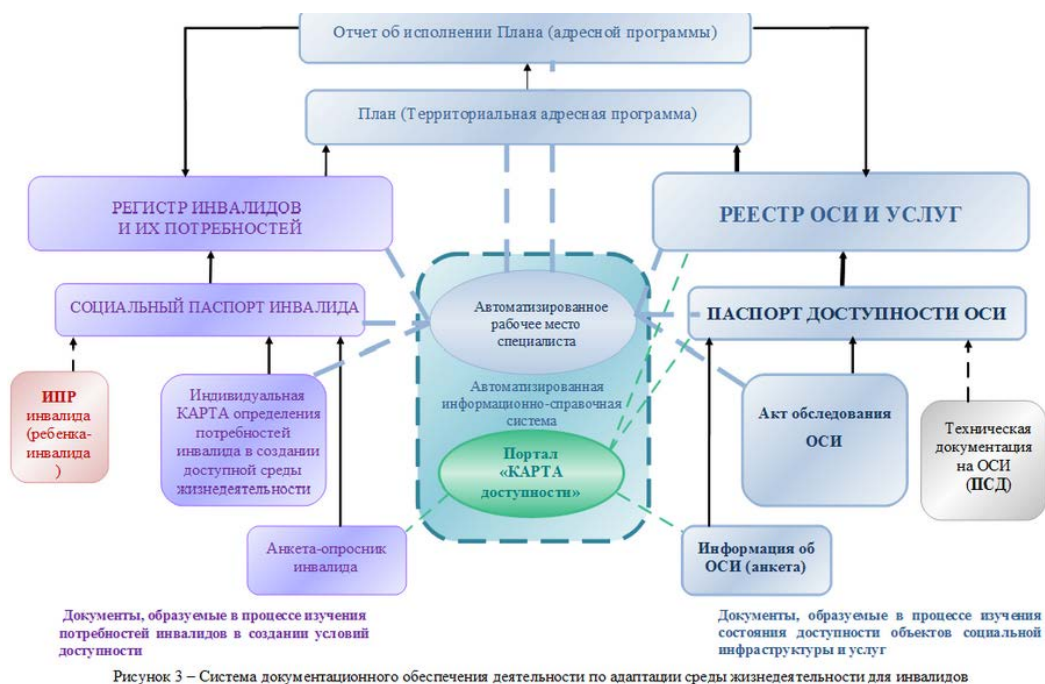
Отчет об исполнении Плана (адресной программы)

План (Территориальная адресная программа)

РЕГИСТР ИНВАЛИДОВ И ИХ ПОТРЕБНОСТЕЙ

РЕЕСТР ОСИ И УСЛУГ

СОЦИАЛЬНЫЙ ПАСПОРТ ИНВАЛИДА

Автоматизированное рабочее место специалиста

ПАСПОРТ ДОСТУПНОСТИ ОСИ

ИПР инвалида (ребенка-инвалида )

Индивидуальная КАРТА определения потребностей инвалида в создании доступной среды жизнедеятельности

Автоматизированная информационно-справочная система

Портал «КАРТА доступности»

Акт обследования ОСИ

Техническая документация на ОСИ (ПСД)

Анкета-опросник инвалида

Информация об ОСИ (анкета)

Документы, образуемые в процессе изучения потребностей инвалидов в создании условий доступности

Документы, образуемые в процессе изучения состояния доступности объектов социальной инфраструктуры и услуг

Рисунок 3 – Система документационного обеспечения деятельности по адаптации среды жизнедеятельности для инвалидов